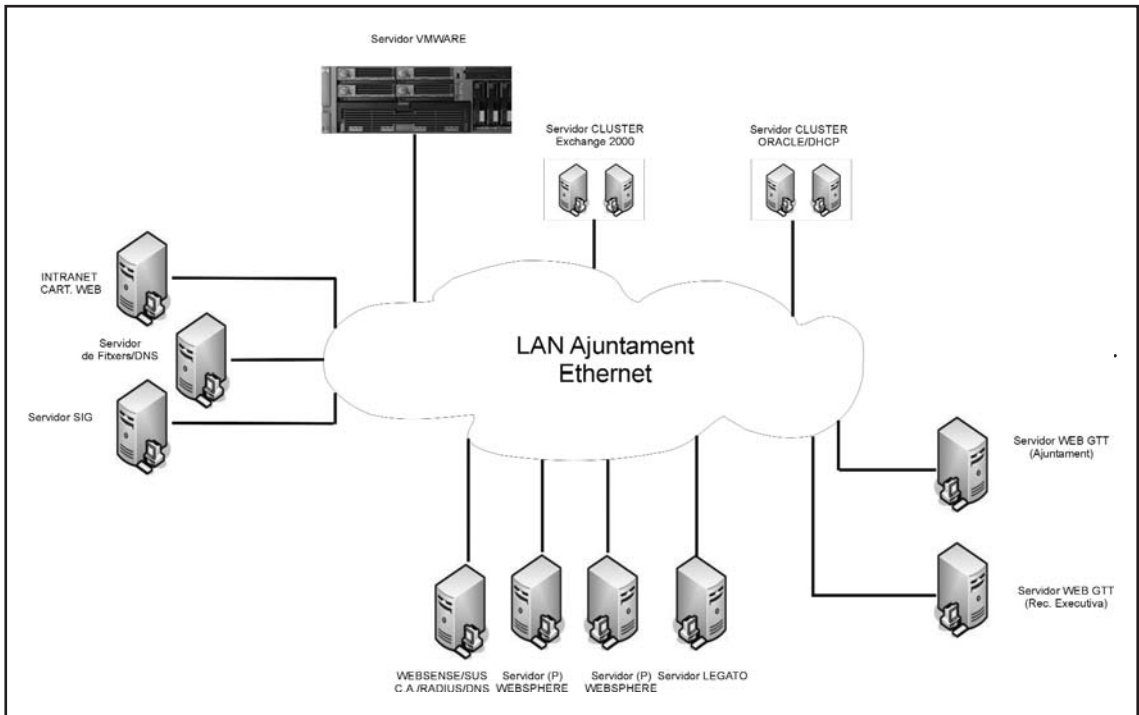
Servidor VMWARE

Servidor CLUSTER Exchange 2000

Servidor CLUSTER ORACLE/DHCP

INTRANET CART. WEB

Servidor de Fitxers/DNS

Servidor SIG

LAN Ajuntament Ethernet

Servidor WEB GTT (Ajuntament)

Servidor WEB GTT (Rec. Executiva)

WEBSENSE/SUS C.A./RADIUS/DNS

Servidor (P) WEBSPHERE

Servidor (P) WEBSPHERE

Servidor LEGATO